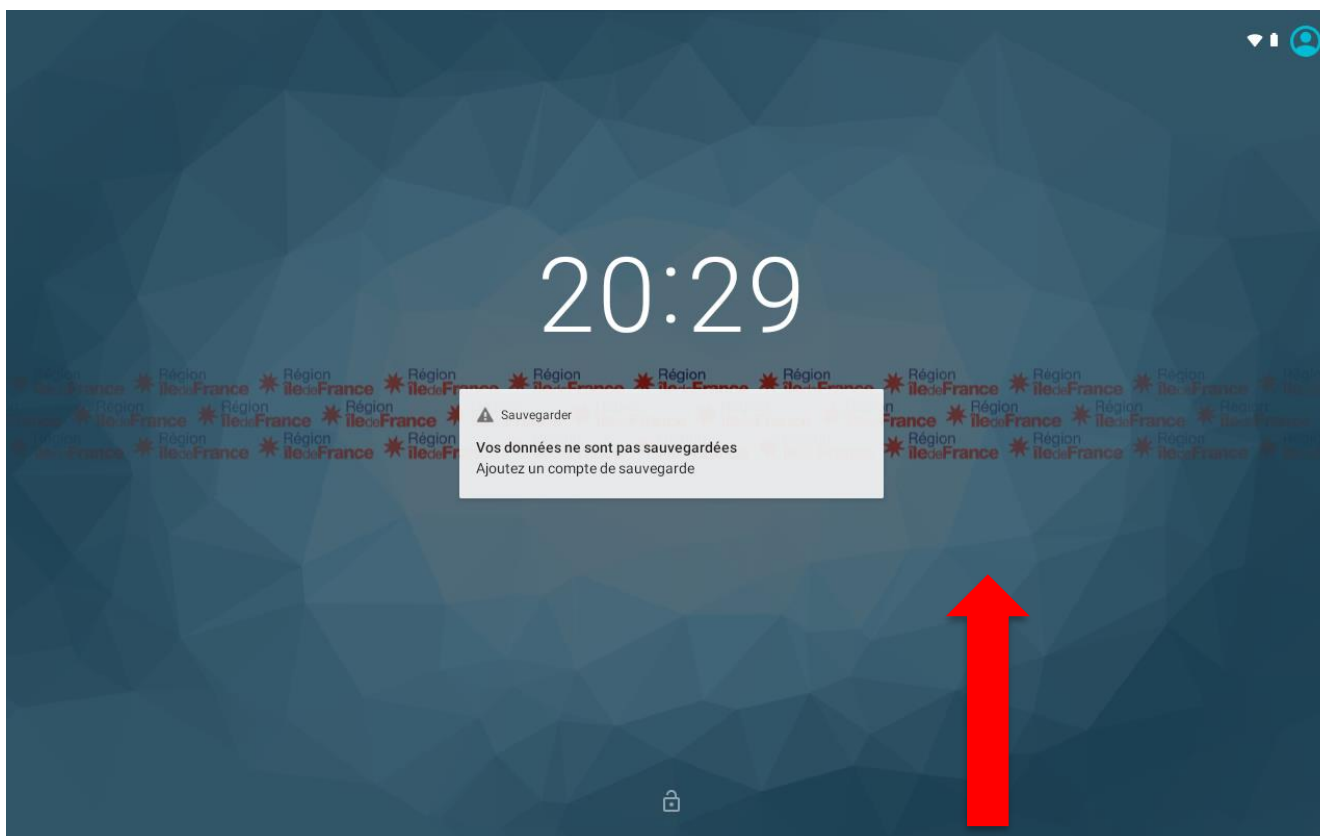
20:29

Région îledeFrance Région îledeFrance Région îledeFrance Région îledeFrance Région îledeFrance Région îledeFrance Région îledeFrance Région îledeFrance Région îledeFrance

Sauvegarder

Vos données ne sont pas sauvegardées
Ajoutez un compte de sauvegarde